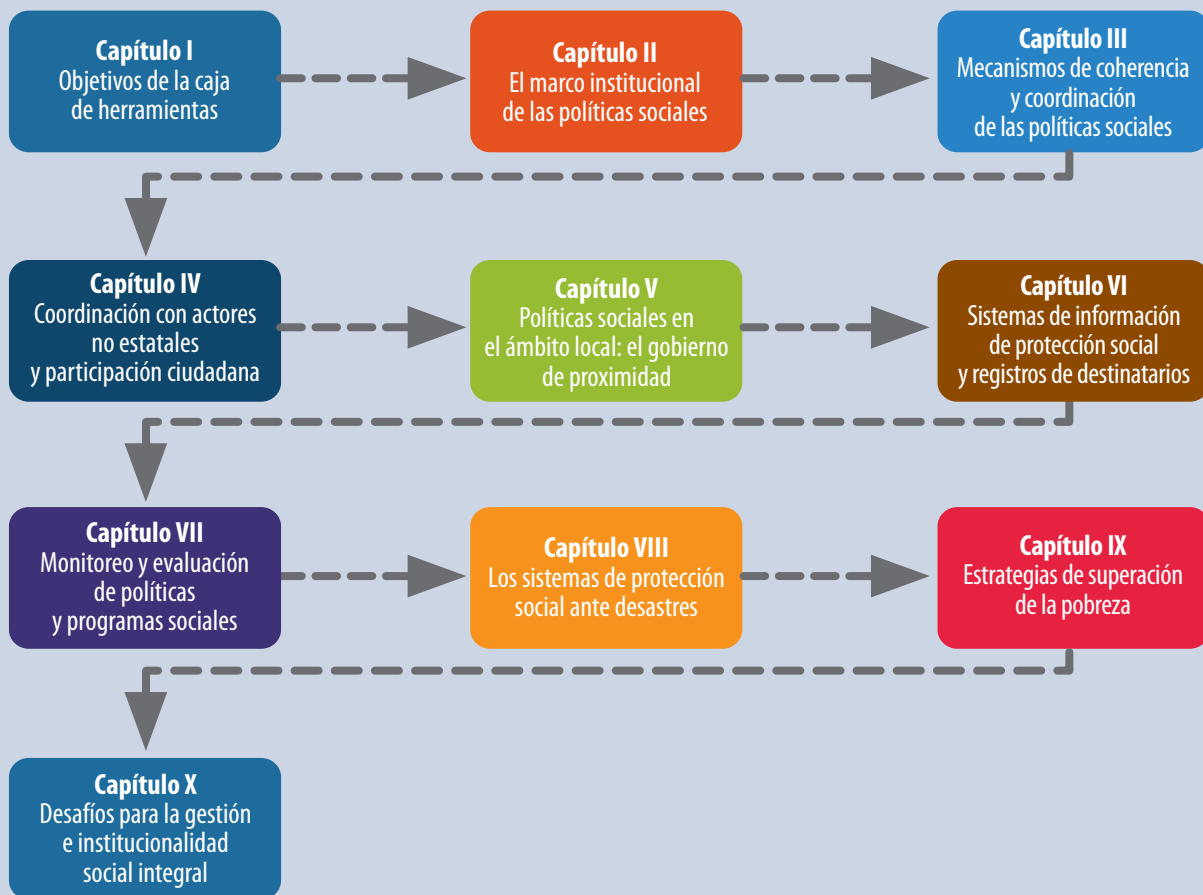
Capítulo I
Objetivos de la caja de herramientas

Capítulo II
El marco institucional de las políticas sociales

Capítulo III
Mecanismos de coherencia y coordinación de las políticas sociales

Capítulo IV
Coordinación con actores no estatales y participación ciudadana

Capítulo V
Políticas sociales en el ámbito local: el gobierno de proximidad

Capítulo VI
Sistemas de información de protección social y registros de destinatarios

Capítulo VII
Monitoreo y evaluación de políticas y programas sociales

Capítulo VIII
Los sistemas de protección social ante desastres

Capítulo IX
Estrategias de superación de la pobreza

Capítulo X
Desafíos para la gestión e institucionalidad social integral